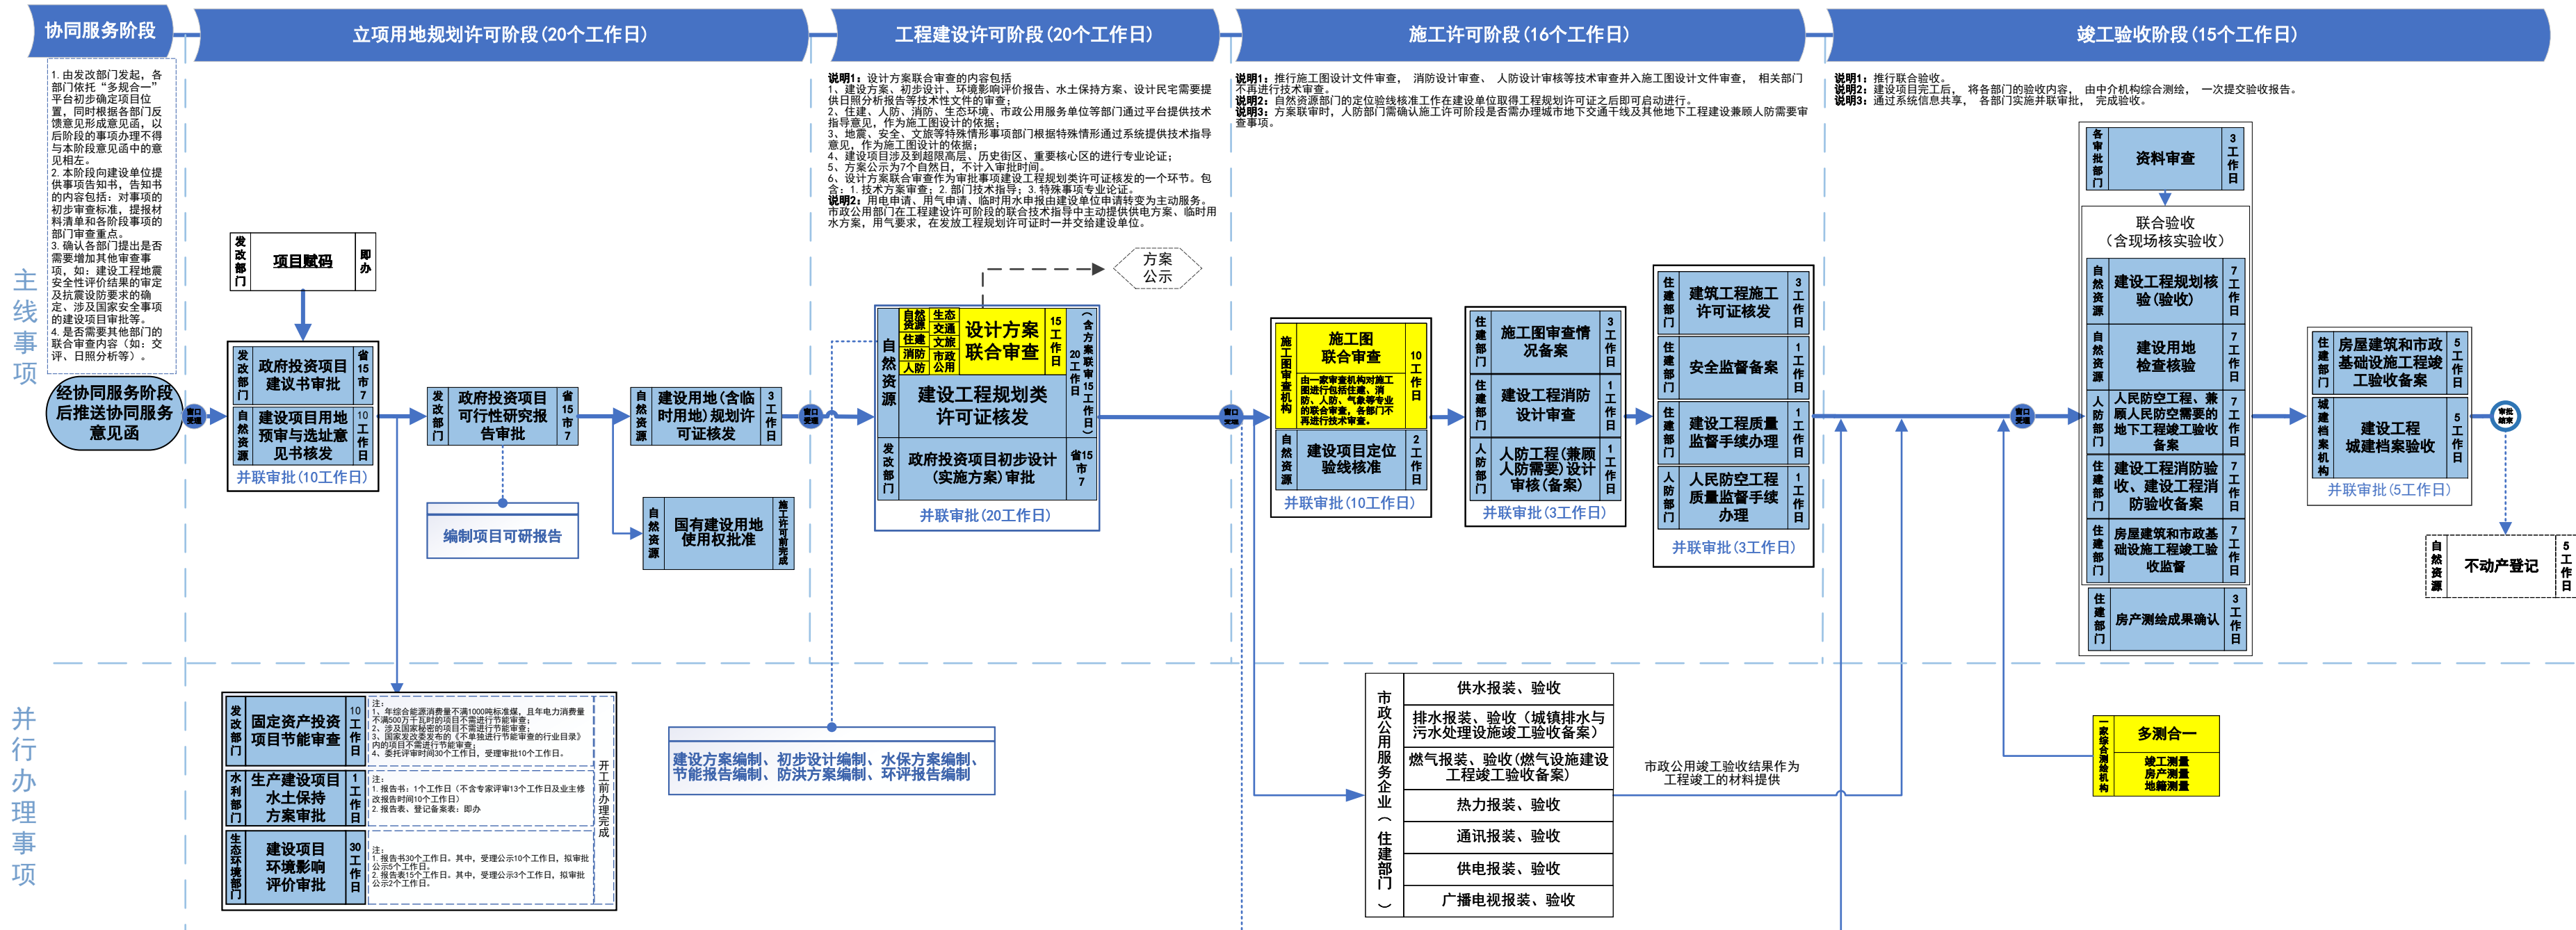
协同服务阶段

立项用地规划许可阶段(20个工作日)

工程建设许可阶段(20个工作日)

施工许可阶段(16个工作日)

竣工验收阶段(15个工作日)

1. 由发改部门发起，各部门依托“多规合一”平台初步确定项目位置，同时根据各部门反馈意见形成意见函，以后阶段的事项办理不得与本阶段意见函中的意见相左。
2. 本阶段向建设单位提供事项告知书，告知书的内容包括：对事项的初步审查标准，提报材料清单和各阶段事项的部门审查重点。
3. 确认各部门提出是否需要增加其他审查事项，如：建设工程地震安全性评价结果的审定及抗震设防要求的确定、涉及国家安全事项的建设项目审批等。
4. 是否需要其他部门的联合审查内容（如：交评、日照分析等）。

说明1：设计方案联合审查的内容包括
1、建设方案、初步设计、环境影响评价报告、水土保持方案、设计民宅需要提供日照分析报告等技术性文件的审查；
2、住建、人防、消防、生态环境、市政公用服务单位等部门通过平台提供技术指导意见，作为施工图设计的依据；
3、地震、安全、文旅等特殊情形事项部门根据特殊情形通过系统提供技术指导意见，作为施工图设计的依据；
4、建设项目涉及到超限高层、历史街区、重要核心区的进行专业论证；
5、方案公示为7个自然日，不计入审批时间。
6、设计方案联合审查作为审批事项建设工程规划类许可证核发的一个环节。包含：1. 技术方案审查；2. 部门技术指导；3. 特殊事项专业论证。
说明2：用电申请、用气申请、临时用水申报由建设单位申请转变为主动服务。市政公用部门在工程建设许可阶段的联合技术指导中主动提供供电方案、临时用水方案，用气要求，在发放工程规划许可证时一并交付给建设单位。

说明1：推行施工图设计文件审查，消防设计审查，人防设计审核等技术审查并入施工图设计文件审查，相关部门不再进行技术审查。
说明2：自然资源部门的定位验线核准工作在建设单位取得工程规划许可证之后即可启动进行。
说明3：方案联审时，人防部门需确认施工许可阶段是否需办理城市地下交通干线及其他地下工程建设兼顾人防需要审查事项。

说明1：推行联合验收。
说明2：建设项目完工后，将各部门的验收内容，由中介机构综合测绘，一次提交验收报告。
说明3：通过系统信息共享，各部门实施并联审批，完成验收。

主线事项

并行办理事项

经协同服务阶段后推送协同服务意见函

窗口受理

发改部门 项目赋码 即办

发改部门 政府投资项目建议书审批 省15市7
自然资源 建设项目用地预审与选址意见书核发 10工作日
并联审批(10工作日)

发改部门 政府投资项目可行性研究报告审批 省15市7

编制项目可研报告

自然资源 建设用地(含临时用地)规划许可证核发 3工作日

自然资源 国有建设用地使用权批准 施工许可前完成

窗口受理

方案公示

自然资源
自然资源 生态环境
住建 交通
消防 文旅
人防 市政公用
设计方案联合审查 15工作日
(含方案审查15工作日)20工作日
建设工程规划类许可证核发
发改部门 政府投资项目初步设计(实施方案)审批 省15市7
并联审批(20工作日)

建设方案编制、初步设计编制、水保方案编制、节能报告编制、防洪方案编制、环评报告编制

窗口受理

施工图审查机构 施工图联合审查 10工作日
由一家审查机构对施工图进行包括住建、消防、人防、气象等专业的联合审查，各部门不再进行技术审查。
自然资源 建设项目定位验线核准 2工作日
并联审批(10工作日)

住建部门 施工图审查情况备案 3工作日
住建部门 建设工程消防设计审查 1工作日
人防部门 人防工程(兼顾人防需要)设计审核(备案) 1工作日
并联审批(3工作日)

住建部门 建筑工程施工许可证核发 3工作日
住建部门 安全监督备案 1工作日
住建部门 建设工程质量监督手续办理 1工作日
人防部门 人民防空工程质量监督手续办理 1工作日
并联审批(3工作日)

窗口受理

各审批部门 资料审查 3工作日

联合验收
(含现场核实验收)
自然资源 建设工程规划核验(验收) 7工作日
自然资源 建设用地检查核验 7工作日
人防部门 人民防空工程、兼顾人民防空需要的地下工程竣工验收备案 7工作日
住建部门 建设工程消防验收、建设工程消防验收备案 7工作日
住建部门 房屋建筑和市政基础设施工程竣工验收监督 7工作日
住建部门 房产测绘成果确认 3工作日

住建部门 房屋建筑和市政基础设施工程竣工验收备案 5工作日
城建档案机构 建设工程城建档案验收 5工作日
并联审批(5工作日)

审批结束

自然资源 不动产登记 5工作日

发改部门 固定资产投资项目节能审查 10工作日
注：
1、年综合能源消费量不满1000吨标准煤，且年电力消费量不满500万千瓦时的项目不需进行节能审查；
2、涉及国家秘密的项目不需进行节能审查；
3、国家发改委发布的《不单独进行节能审查的行业目录》内的项目不需进行节能审查；
4、委托评审时间30个工作日，受理审批10个工作日。
水利部门 生产建设项目水土保持方案审批 1工作日
注：
1. 报告书：1个工作日（不含专家评审13个工作日及业主修改报告时间10个工作日）
2. 报告表、登记备案表：即办
生态环境部门 建设项目环境影响评价审批 30工作日
注：
1. 报告书30个工作日。其中，受理公示10个工作日，拟审批公示5个工作日。
2. 报告表15个工作日。其中，受理公示3个工作日，拟审批公示2个工作日。
开工前办理完成

市政公用服务企业（住建部门）
供水报装、验收
排水报装、验收（城镇排水与污水处理设施竣工验收备案）
燃气报装、验收（燃气设施建设工程竣工验收备案）
热力报装、验收
通讯报装、验收
供电报装、验收
广播电视报装、验收

市政公用竣工验收结果作为工程竣工的材料提供

一家综合测绘机构 多测合一
竣工测量
房产测量
地籍测量